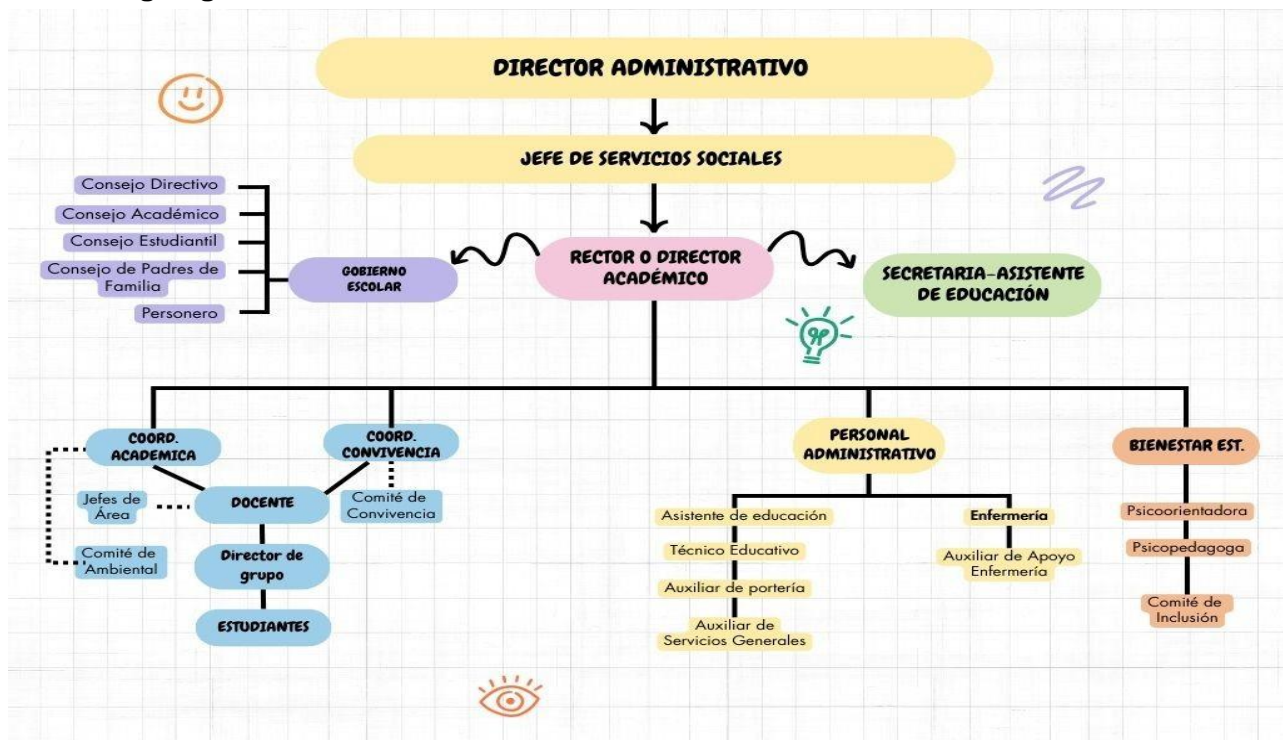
DIRECTOR ADMINISTRATIVO

JEFE DE SERVICIOS SOCIALES

Consejo Directivo
Consejo Académico
Consejo Estudiantil
Consejo de Padres de Familia
Personero

GOBIERNO ESCOLAR

RECTOR O DIRECTOR ACADÉMICO

SECRETARIA-ASISTENTE DE EDUCACIÓN

COORD. ACADEMICA

COORD. CONVIVENCIA

Jefes de Área

DOCENTE

Comité de Convivencia

Comité de Ambiental

Director de grupo

ESTUDIANTES

PERSONAL ADMINISTRATIVO

Asistente de educación
Técnico Educativo
Auxiliar de portería
Auxiliar de Servicios Generales

Enfermería

Auxiliar de Apoyo Enfermería

BIENESTAR EST.

Psicoorientadora
Psicopedagoga
Comité de Inclusión